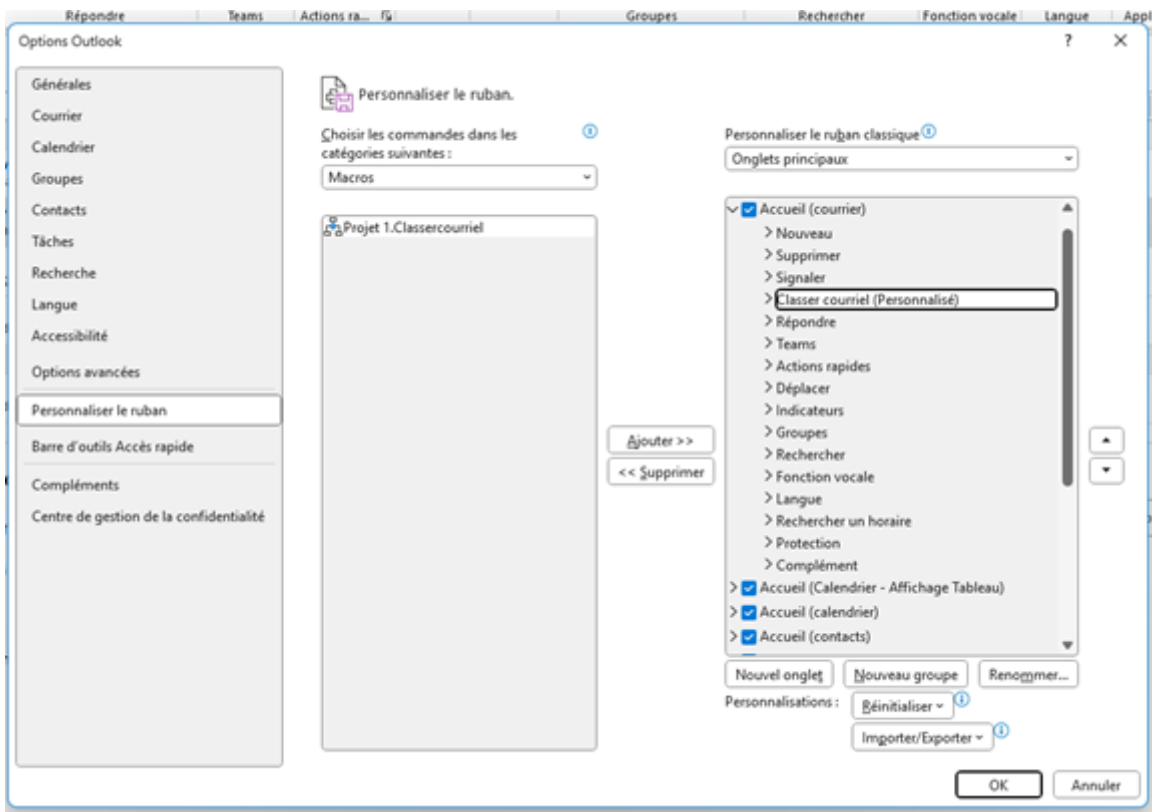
Répondre Teams Actions ra... Groupes Rechercher Fonction vocale Langue Appl

Options Outlook

?

Générales
Courrier
Calendrier
Groupes
Contacts
Tâches
Recherche
Langue
Accessibilité
Options avancées
Personnaliser le ruban
Barre d'outils Accès rapide
Compléments
Centre de gestion de la confidentialité

Personnaliser le ruban.

Choisir les commandes dans les catégories suivantes :
Macros

Projet 1.Classercourriel

Ajouter >>
<< Supprimer

Personnaliser le ruban classique
Onglets principaux

Accueil (courrier)
Nouveau
Supprimer
Signaler
Classer courriel (Personnalisé)
Répondre
Teams
Actions rapides
Déplacer
Indicateurs
Groupes
Rechercher
Fonction vocale
Langue
Rechercher un horaire
Protection
Complément
Accueil (Calendrier - Affichage Tableau)
Accueil (calendrier)
Accueil (contacts)

Nouvel onglet
Nouveau groupe
Renommer...
Personnalisations :
Réinitialiser
Importer/Exporter

OK
Annuler